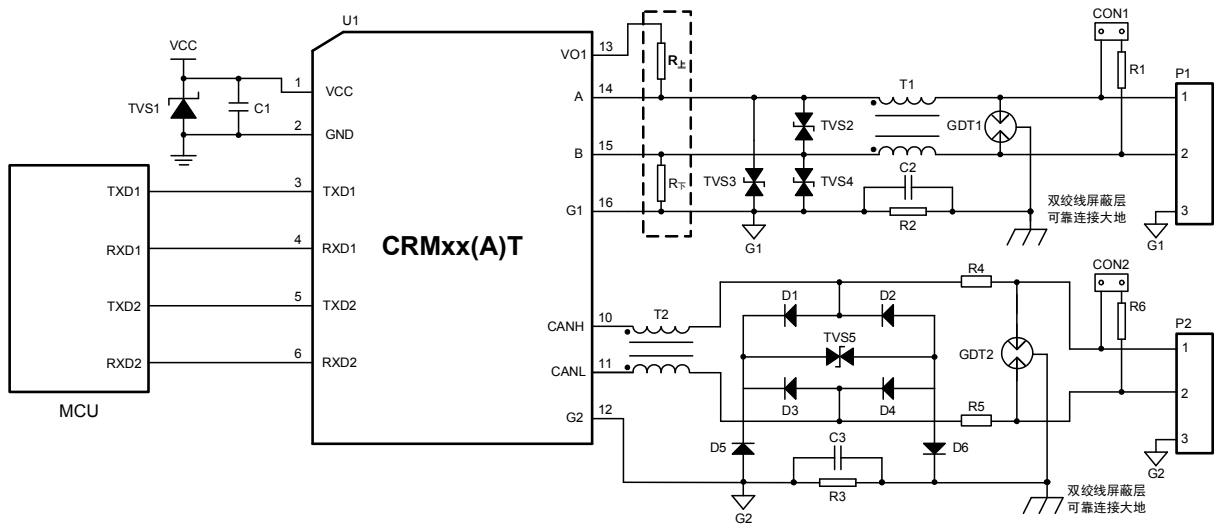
U1
VCC
TVS1
C1
1 VCC
2 GND
TXD1
3 TXD1
RXD1
4 RXD1
TXD2
5 TXD2
RXD2
6 RXD2
MCU
CRMxx(A)T
VO1 13
A 14
B 15
G1 16
CANH 10
CANL 11
G2 12
R上
R下
TVS2
TVS3
TVS4
G1
T1
GDT1
C2
R2
CON1
R1
P1
1
2
3
G1
双绞线屏蔽层
可靠连接大地
T2
D1
D2
TVS5
D3
D4
D5
D6
C3
R3
G2
R4
R5
GDT2
CON2
R6
P2
1
2
3
G2
双绞线屏蔽层
可靠连接大地